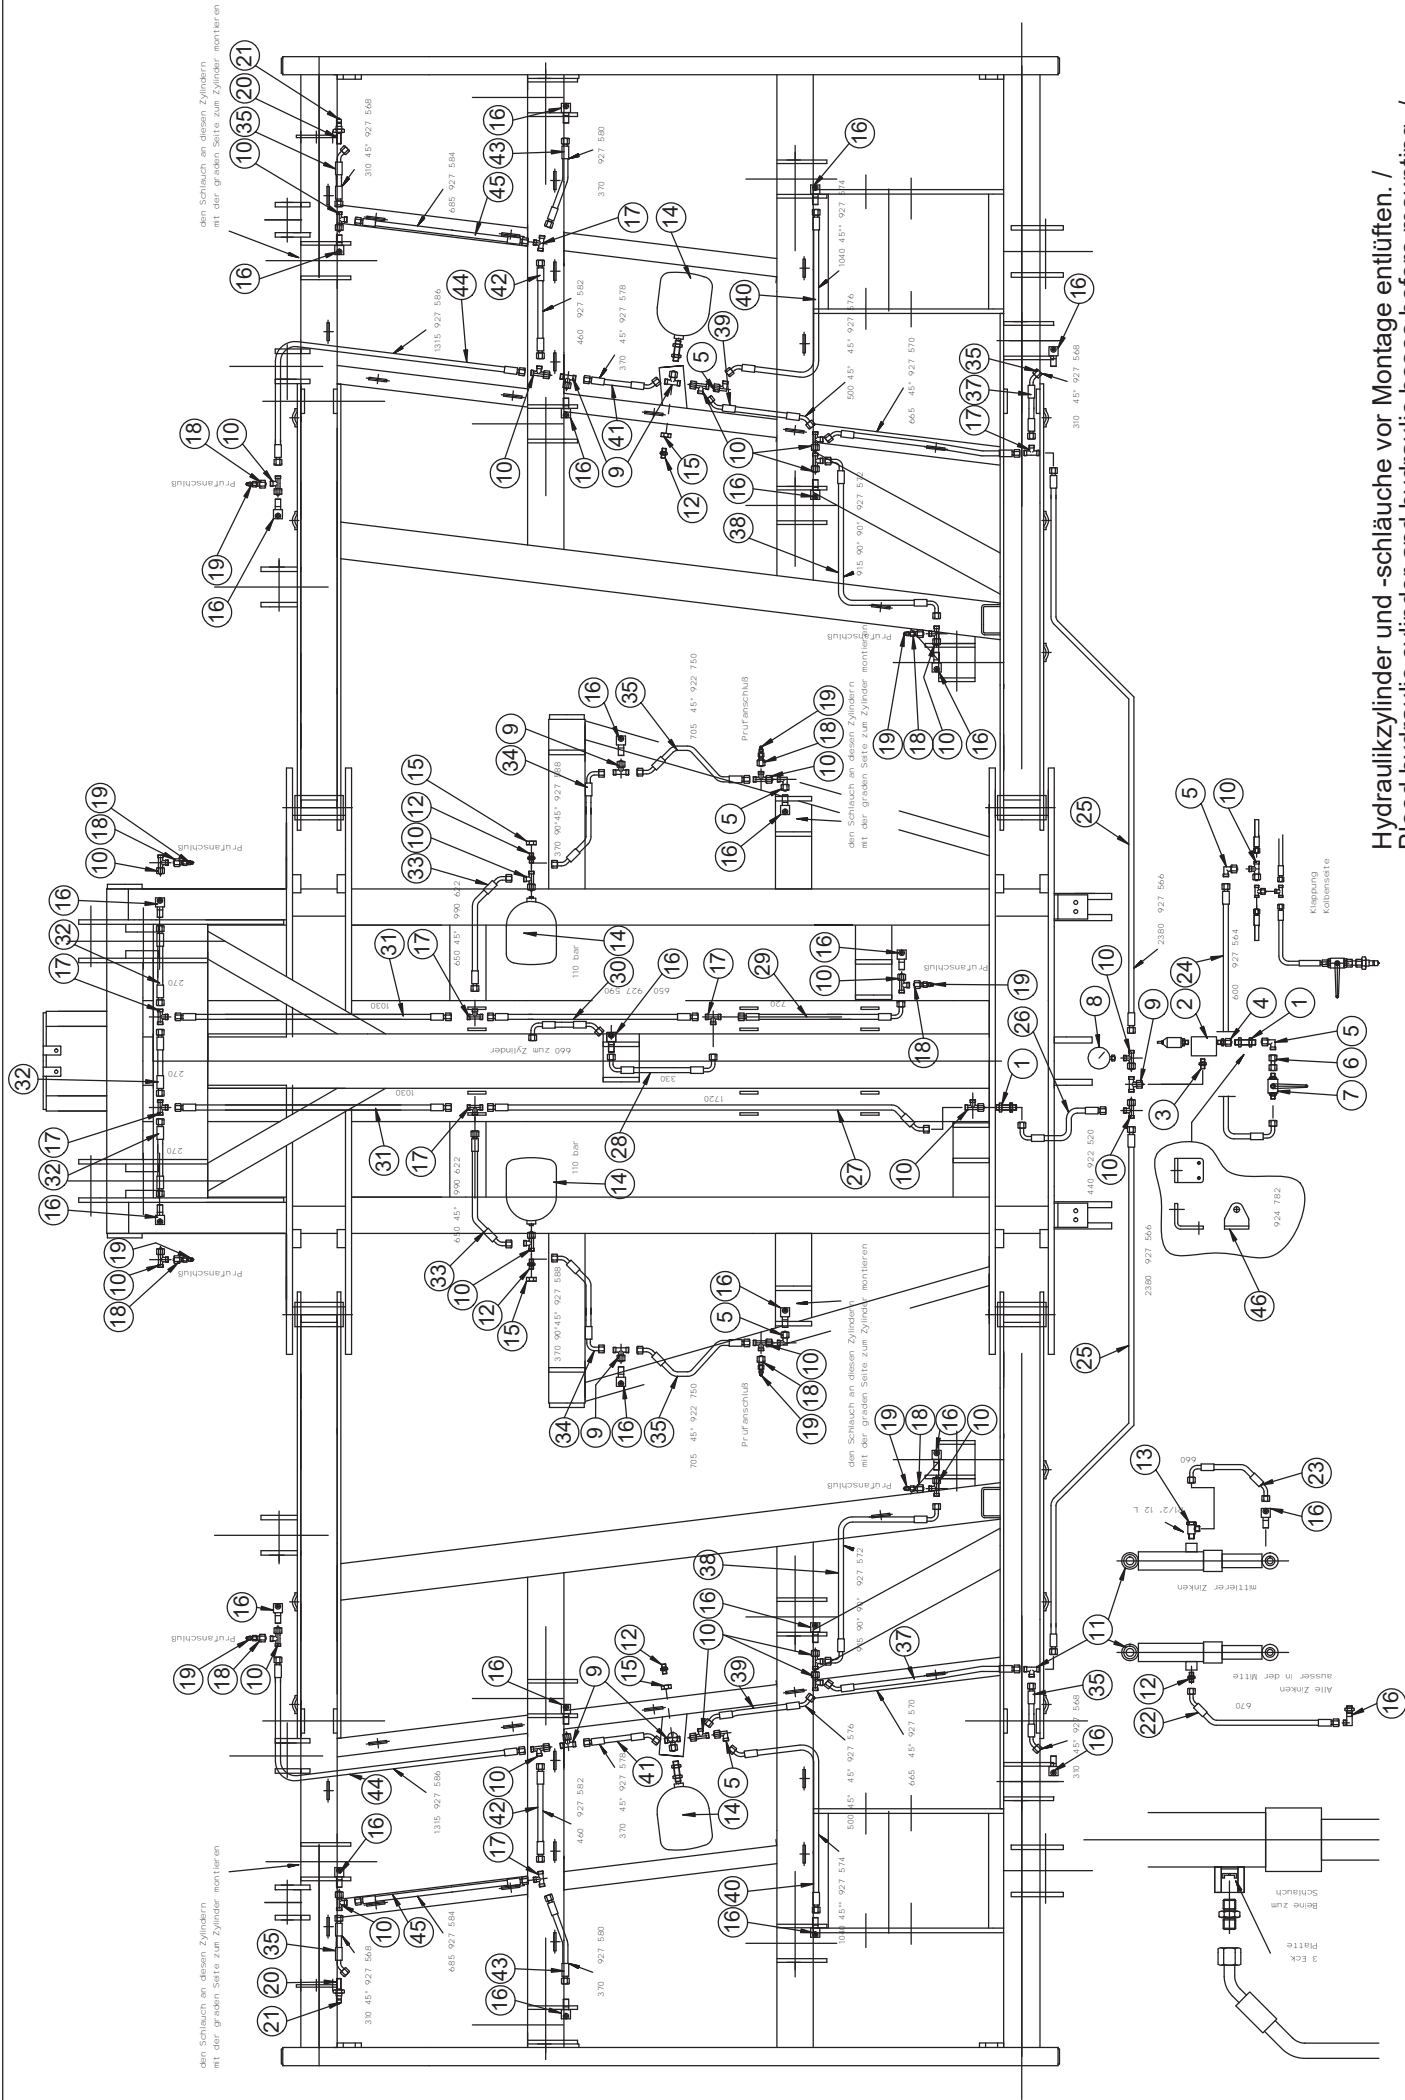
Hydraulikzylinder und -schläuche vor Montage entlüften. /
Bleed hydraulic cylinder and hydraulic hoses before mounting. /

den Schlauch an diesen Zylindern mit der graden Seite zum Zylinder montieren

21 20 35 10 16

310 45° 927 568

685 927 584

45 43 16

370 927 580

17 42 14

460 927 582

370 45° 927 578

1315 927 586

44

10 16 9 41 15 12

5 39 10

500 45° 927 576

40

1040 45° 927 574

16

665 45° 927 570

17 37 35 16

310 45° 927 568

18 10 19 16

Prüfanschluß

16 38

915 90° 90° 927 572

Prüfanschluß

19 18 10 16

16 35 9 34

705 45° 922 750

370 90°45° 927 588

Prüfanschluß

19 18 10 5 16

den Schlauch an diesen Zylindern mit der graden Seite zum Zylinder montieren

15 12 10 33

990 622

650 45°

14

110 bar

10 18 19

Prüfanschluß

16 32 17 32 16 17 32

270

270

270

31

1030

17 30 16 17

650 927 590

720

29

16 10

Prüfanschluß

19 18

660 zum Zylinder

330

28

1720

27

26

440 922 520

10 1

25

2380 927 566

10 8 9 2 4 1 5 6 7 3

24

600 927 564

5 10

Klappung Kolbenseite

924 782

46

31 17

650 45°

990 622

14

110 bar

27 10

33 10 12 15

370 90°45° 927 588

34 9 16 35

705 45° 922 750

Prüfanschluß

5 10 18 19 16

den Schlauch an diesen Zylindern mit der graden Seite zum Zylinder montieren

16 18 10 19

Prüfanschluß

25

2380 927 566

13

R1/2" 12 L

660

23 16

mittlerer Zinken

11

12

Alle Zinken ausser in der Mitte

22

670

16

16 19 18 10

Prüfanschluß

16 9 12 15 10 16

38

915 90° 90° 927 572

37

665 45° 927 570

39

500 45° 927 576

35

310 45° 927 568

16

10 41 5 14

370 45° 927 578

460 927 582

42

1315 927 586

44

17

16 45

685 927 584

10

35 20 21

310 45° 927 568

den Schlauch an diesen Zylindern mit der graden Seite zum Zylinder montieren

16 43

370 927 580

16 40

1040 45° 927 574

Beine zum Schlauch

3 Eck Platte